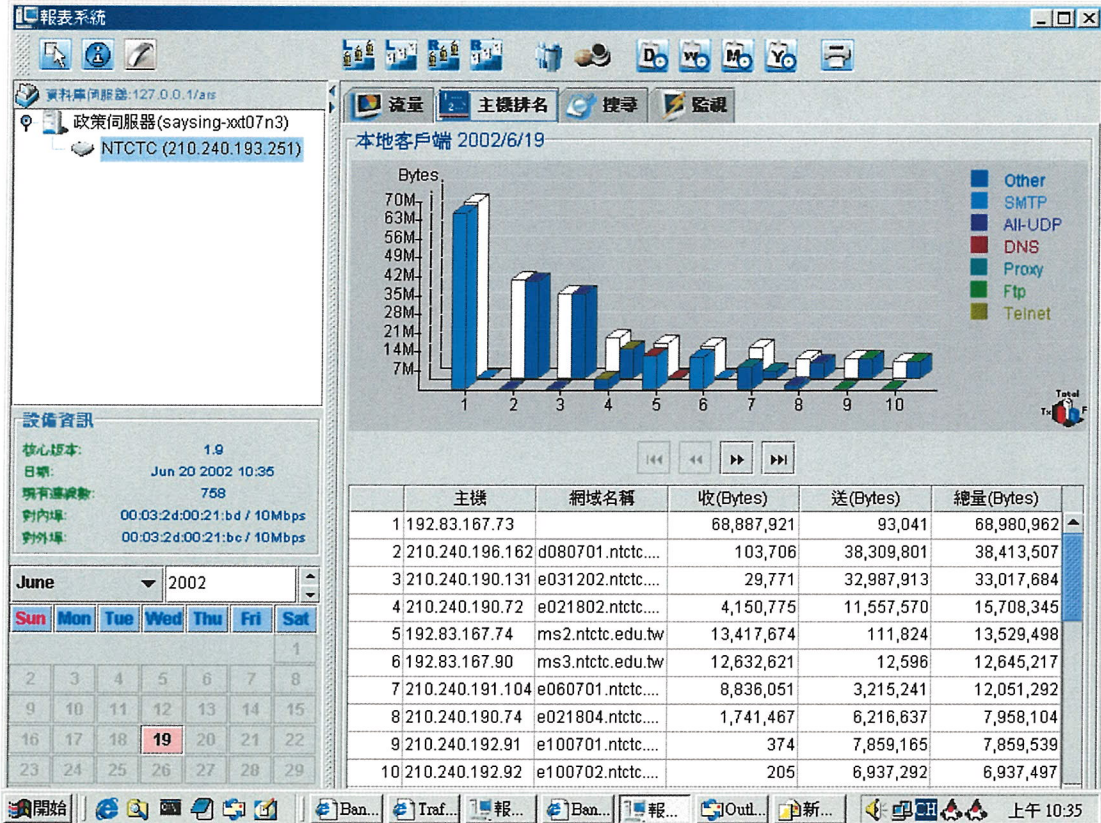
報表系統

D W M Y

資料庫伺服器:127.0.0.1/ars

政策伺服器(saysing-xxt07n3)

NTCTC (210.240.193.251)

流量 主機排名 搜尋 監視

本地客戶端 2002/6/19

Bytes

70M
63M
56M
49M
42M
35M
28M
21M
14M
7M

1 2 3 4 5 6 7 8 9 10

Other
SMTP
All-UDP
DNS
Proxy
Ftp
Telnet

Total
Tx Rx

設備資訊

核心版本: 1.9
日期: Jun 20 2002 10:35
現有連線數: 758
對內埠: 00:03:2d:00:21:bd / 10Mbps
對外埠: 00:03:2d:00:21:bc / 10Mbps

June 2002

| Sun | Mon | Tue | Wed | Thu | Fri | Sat |
|---|---|---|---|---|---|---|
| | | | | | | 1 |
| 2 | 3 | 4 | 5 | 6 | 7 | 8 |
| 9 | 10 | 11 | 12 | 13 | 14 | 15 |
| 16 | 17 | 18 | 19 | 20 | 21 | 22 |
| 23 | 24 | 25 | 26 | 27 | 28 | 29 |

| | 主機 | 網域名稱 | 收(Bytes) | 送(Bytes) | 總量(Bytes) |
|---|---|---|---|---|---|
| 1 | 192.83.167.73 | | 68,887,921 | 93,041 | 68,980,962 |
| 2 | 210.240.196.162 | d080701.ntctc.... | 103,706 | 38,309,801 | 38,413,507 |
| 3 | 210.240.190.131 | e031202.ntctc.... | 29,771 | 32,987,913 | 33,017,684 |
| 4 | 210.240.190.72 | e021802.ntctc.... | 4,150,775 | 11,557,570 | 15,708,345 |
| 5 | 192.83.167.74 | ms2.ntctc.edu.tw | 13,417,674 | 111,824 | 13,529,498 |
| 6 | 192.83.167.90 | ms3.ntctc.edu.tw | 12,632,621 | 12,596 | 12,645,217 |
| 7 | 210.240.191.104 | e060701.ntctc.... | 8,836,051 | 3,215,241 | 12,051,292 |
| 8 | 210.240.190.74 | e021804.ntctc.... | 1,741,467 | 6,216,637 | 7,958,104 |
| 9 | 210.240.192.91 | e100701.ntctc.... | 374 | 7,859,165 | 7,859,539 |
| 10 | 210.240.192.92 | e100702.ntctc.... | 205 | 6,937,292 | 6,937,497 |

開始 Ban... Traf... 報... Ban... 報... Outl... 新... CH 上午 10:35